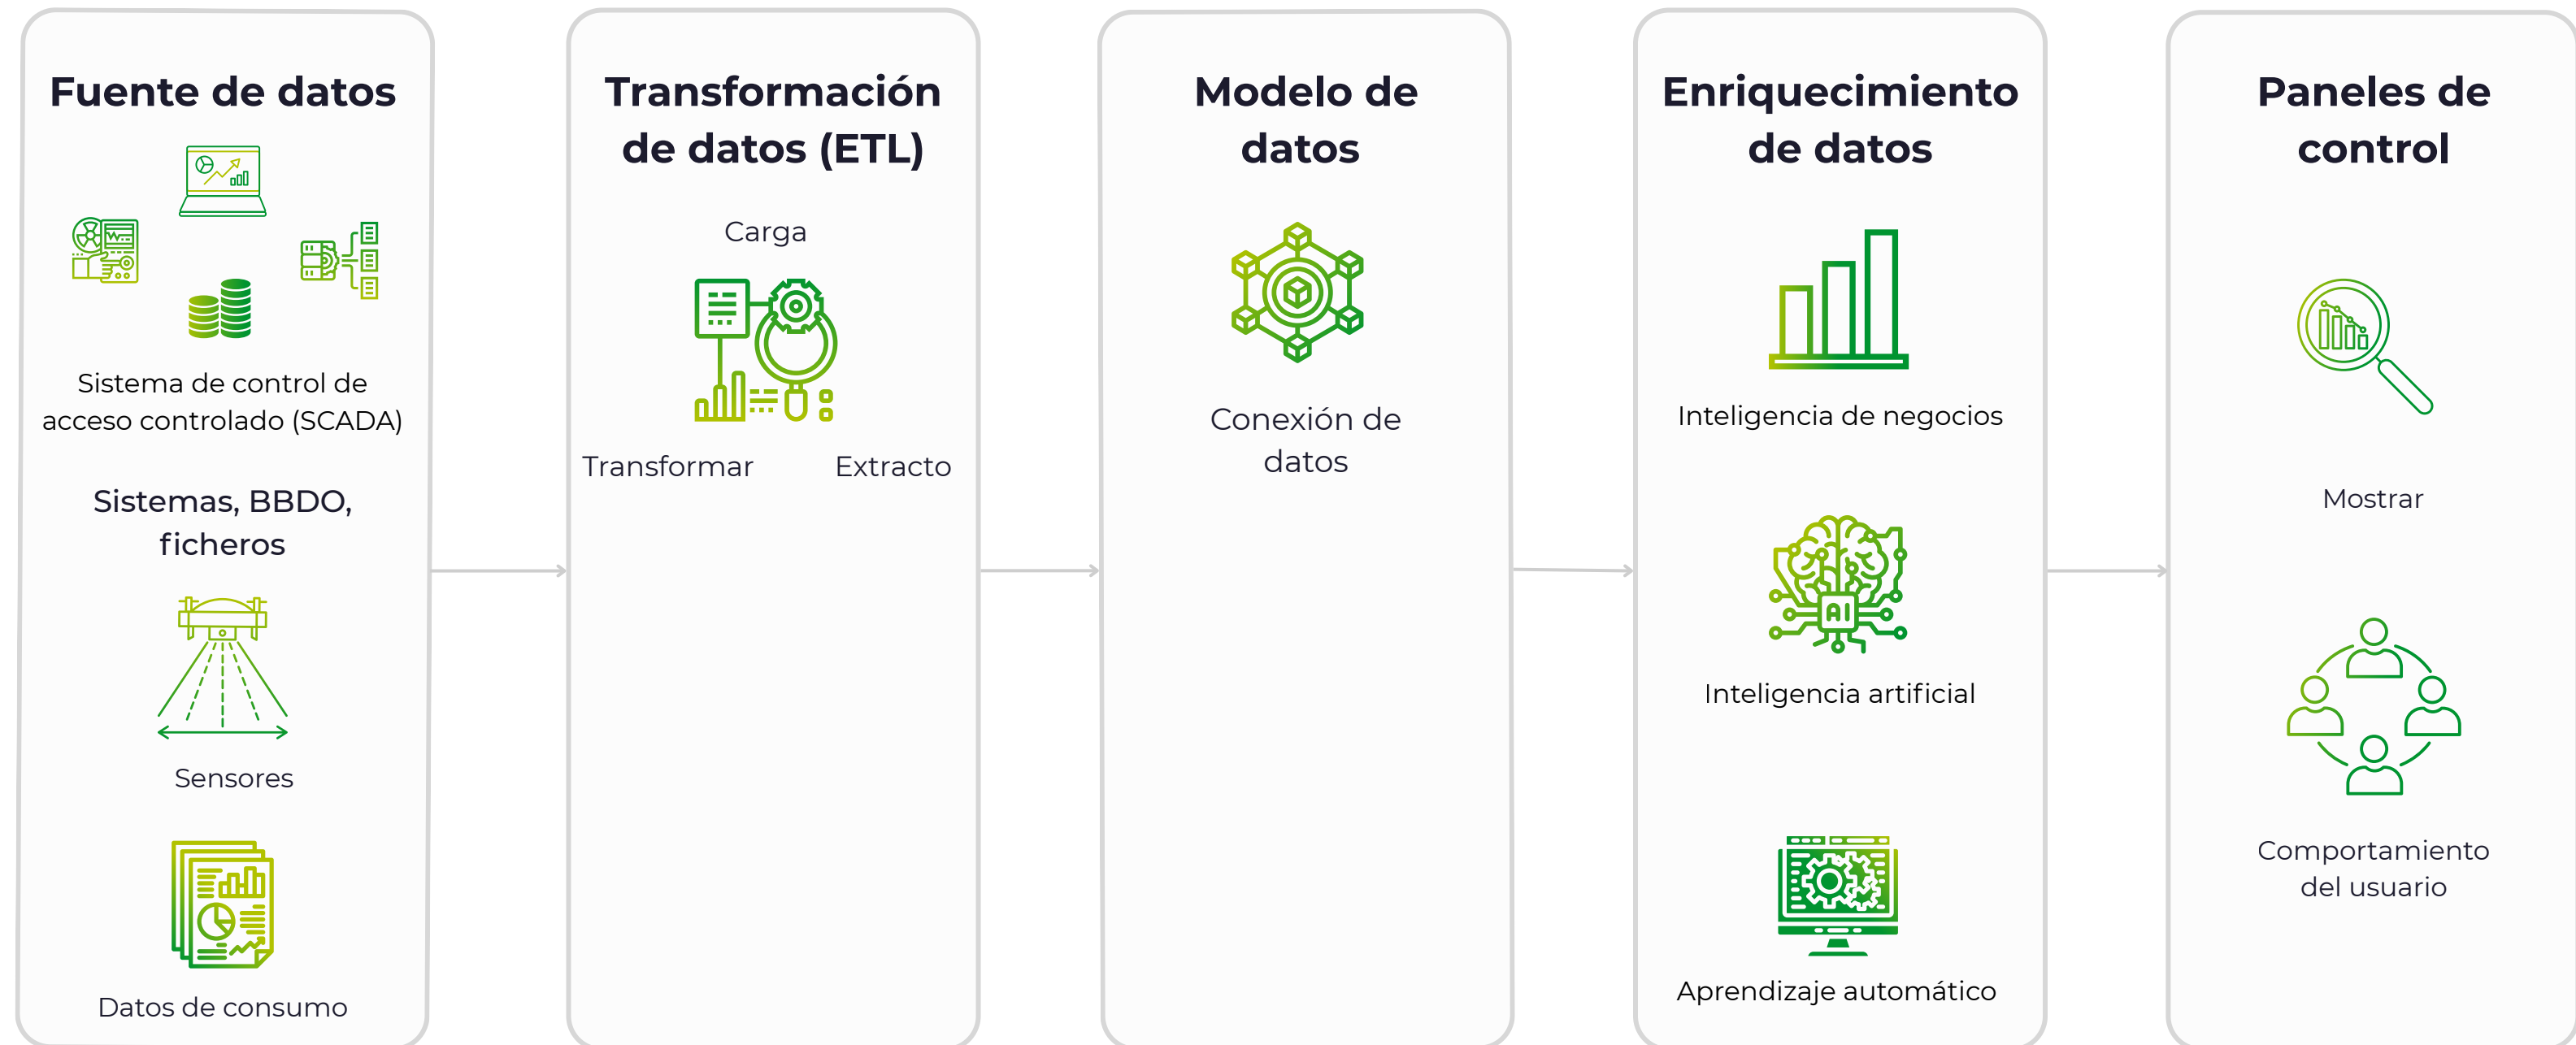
Fuente de datos

Sistema de control de acceso controlado (SCADA)

Sistemas, BBDO, ficheros

Sensores

Datos de consumo

Transformación de datos (ETL)

Carga

Transformar

Extracto

Modelo de datos

Conexión de datos

Enriquecimiento de datos

Inteligencia de negocios

AI

Inteligencia artificial

Aprendizaje automático

Paneles de control

Mostrar

Comportamiento del usuario